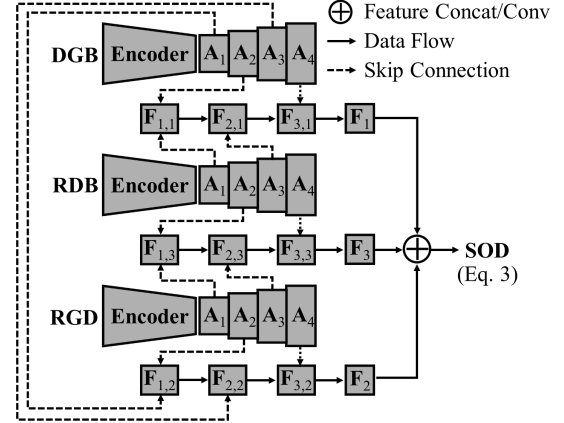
$\oplus$ Feature Concat/Conv
Data Flow
Skip Connection

DGB Encoder $A_1$ $A_2$ $A_3$ $A_4$

$F_{1,1}$ $F_{2,1}$ $F_{3,1}$ $F_1$

RDB Encoder $A_1$ $A_2$ $A_3$ $A_4$

$F_{1,3}$ $F_{2,3}$ $F_{3,3}$ $F_3$ SOD (Eq. 3)

RGD Encoder $A_1$ $A_2$ $A_3$ $A_4$

$F_{1,2}$ $F_{2,2}$ $F_{3,2}$ $F_2$